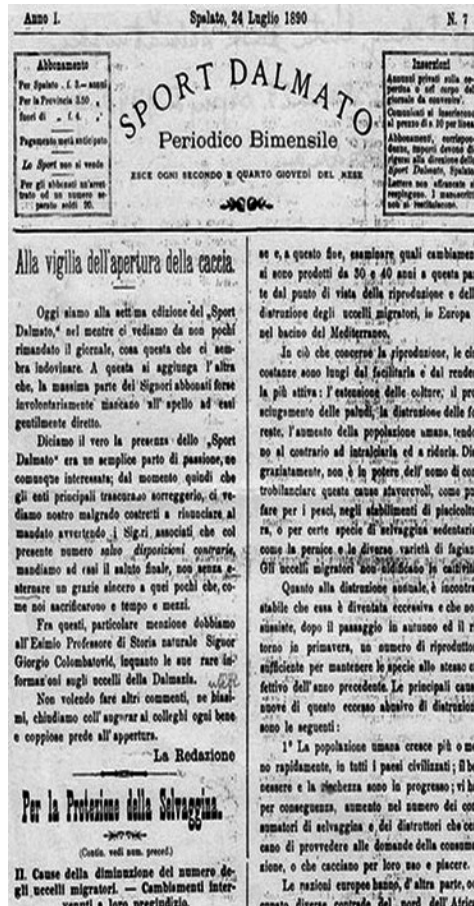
Anno I. Spalato, 24 Luglio 1890 N. 7

Abbonamento
Per Spalato . f. 3.— annui
Per la Provincia 3.50 „
fuori di „ f. 4. „

Pagamento metà anticipato

Lo Sport non si vende

Per gli abbonati un'arretrato od un numero separato soldi 20.

SPORT DALMATO
Periodico Bimensile
ESCE OGNI SECONDO E QUARTO GIOVEDÌ DEL MESE

Inserzioni
Annunzi privati sulla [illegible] perdita e nel corpo del giornale da convenirsi.
Comunicati ed inserzioni al prezzo di s. 10 per linea.
Abbonamenti, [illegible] denze, importi devono dirigersi alla direzione dello Sport Dalmato, Spalato.
Lettere non affrancate non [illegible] respinte. I manoscritti non si restituiscono.

Alla vigilia dell'apertura della caccia.

Oggi siamo alla settima edizione del „Sport Dalmato," nel mentre ci vediamo da non pochi rimandato il giornale, cosa questa che ci sembra indovinare. A questa si aggiunge l'altra che, la massima parte dei Signori abbonati forse involontariamente mancano all'appello ad essi gentilmente diretto.

Diciamo il vero la presenza dello „Sport Dalmato" era un semplice parto di passione, ne comunque interessata; dal momento quindi che gli enti principali trascurano sorreggerlo, ci vediamo nostro malgrado costretti a rinunciare al mandato avvertendo i Sig.ri associati che col presente numero salvo disposizioni contrarie, mandiamo ad essi il saluto finale, non senza esternare un grazie sincero a quei pochi che, come noi sacrificarono e tempo e mezzi.

Fra questi, particolare menzione dobbiamo all'Esimio Professore di Storia naturale Signor Giorgio Colombatović, inquanto le sue rare informazioni sugli uccelli della Dalmazia.

Non volendo fare altri commenti, ne biasimi, chiudiamo coll'augurar ai colleghi ogni bene e coppiose prede all'appertura.

La Redazione

Per la Protezione della Selvaggina.

(Contin. vedi num. preced.)

II. Cause della diminuzione del numero degli uccelli migratori. — Cambiamenti intervenuti a loro pregiudizio.

se e, a questo fine, esaminare quali cambiamenti si sono prodotti da 30 e 40 anni a questa parte dal punto di vista della riproduzione e della distruzione degli uccelli migratori, in Europa e nel bacino del Mediterraneo.

In ciò che concerne la riproduzione, le circostanze sono lungi dal facilitarla e dal renderla più attiva: l'estensione delle colture, il prosciugamento delle paludi, la distruzione delle foreste, l'aumento della popolazione umana, tendono al contrario ad intralciarla ed a ridurla. Disgraziatamente, non è in potere dell'uomo di controbilanciare queste cause sfavorevoli, come può fare per i pesci, negli stabilimenti di piscicoltura, o per certe specie di selvaggina sedentaria, come la pernice e le diverse varietà di fagiani. Gli uccelli migratori non si adattano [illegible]

Quanto alla distruzione annuale, è incontrastabile che essa è diventata eccessiva e che non sussiste, dopo il passaggio in autunno ed il ritorno in primavera, un numero di riproduttori sufficiente per mantenere le specie allo stesso effettivo dell'anno precedente. Le principali cause nuove di questo eccesso abusivo di distruzione sono le seguenti:

1° La popolazione umana cresce più o meno rapidamente, in tutti i paesi civilizzati; il benessere e la ricchezza sono in progresso; vi ha, per conseguenza, aumento nel numero dei consumatori di selvaggina e dei distruttori che cercano di provvedere alle domande della consumazione, o che cacciano per loro uso e piacere.

Le nazioni europee hanno, d'altra parte, occupato diverse contrade del nord dell'Africa